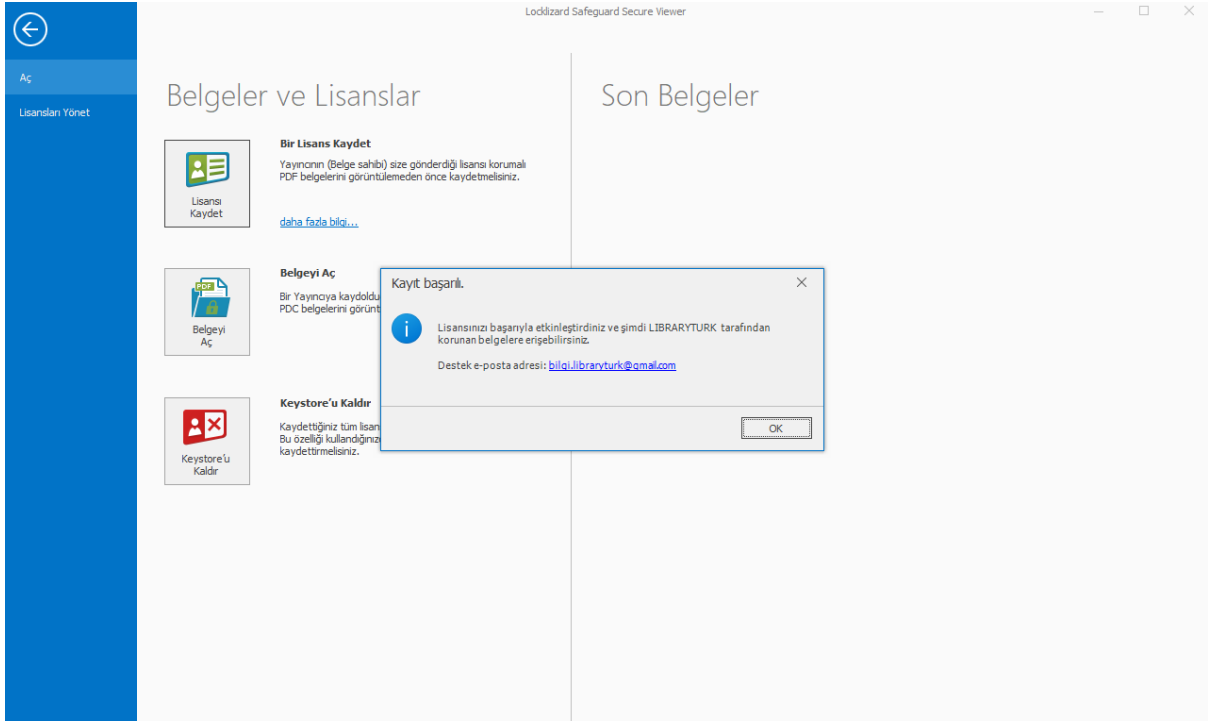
Locklizard Safeguard Secure Viewer

Aç

Lisansları Yönet

Belgeler ve Lisanslar

Lisansı Kaydet

Bir Lisans Kaydet

Yayıncının (Belge sahibi) size gönderdiği lisansı korumalı PDF belgelerini görüntülemeden önce kaydetmelisiniz.

daha fazla bilgi...

PDF

Belgeyi Aç

Belgeyi Aç

Bir Yayıncıya kaydoldu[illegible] PDC belgelerini görünt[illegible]

Keystore'u Kaldır

Keystore'u Kaldır

Kaydettiğiniz tüm lisan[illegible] Bu özelliği kullandığınız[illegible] kaydettirmelisiniz.

Son Belgeler

Kayıt başarılı.

Lisansınızı başarıyla etkinleştirdiniz ve şimdi LIBRARYTURK tarafından korunan belgelere erişebilirsiniz.

Destek e-posta adresi: bilgi.libraryturk@gmail.com

OK